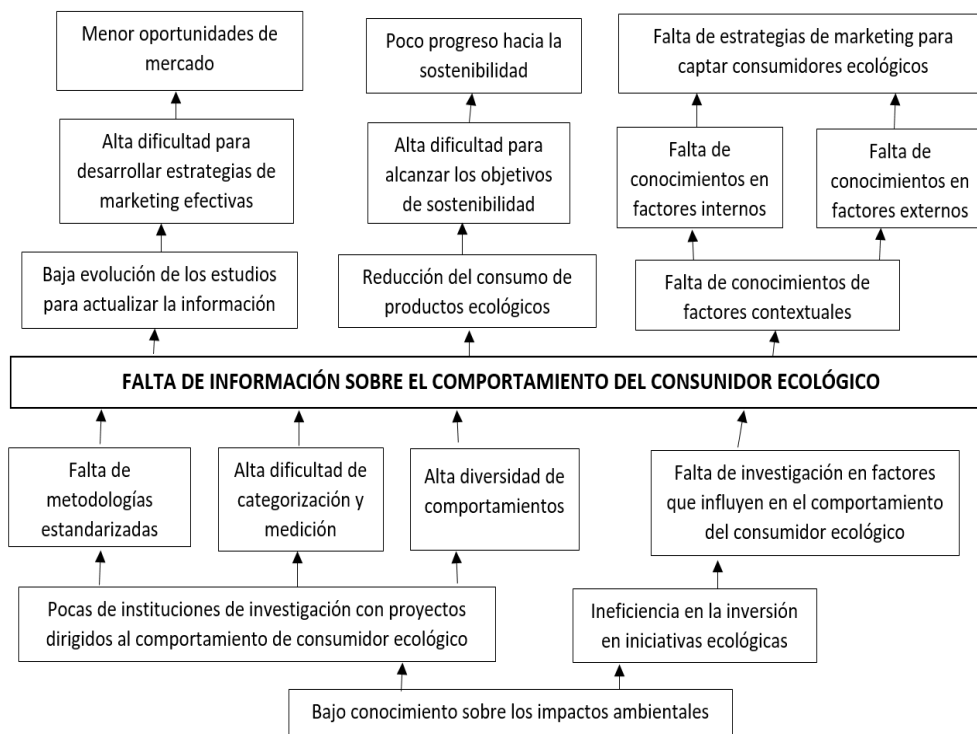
Menor oportunidades de mercado

Alta dificultad para desarrollar estrategias de marketing efectivas

Baja evolución de los estudios para actualizar la información

Poco progreso hacia la sostenibilidad

Alta dificultad para alcanzar los objetivos de sostenibilidad

Reducción del consumo de productos ecológicos

Falta de estrategias de marketing para captar consumidores ecológicos

Falta de conocimientos en factores internos

Falta de conocimientos en factores externos

Falta de conocimientos de factores contextuales

FALTA DE INFORMACIÓN SOBRE EL COMPORTAMIENTO DEL CONSUNIDOR ECOLÓGICO

Falta de metodologías estandarizadas

Alta dificultad de categorización y medición

Alta diversidad de comportamientos

Falta de investigación en factores que influyen en el comportamiento del consumidor ecológico

Pocas de instituciones de investigación con proyectos dirigidos al comportamiento de consumidor ecológico

Ineficiencia en la inversión en iniciativas ecológicas

Bajo conocimiento sobre los impactos ambientales